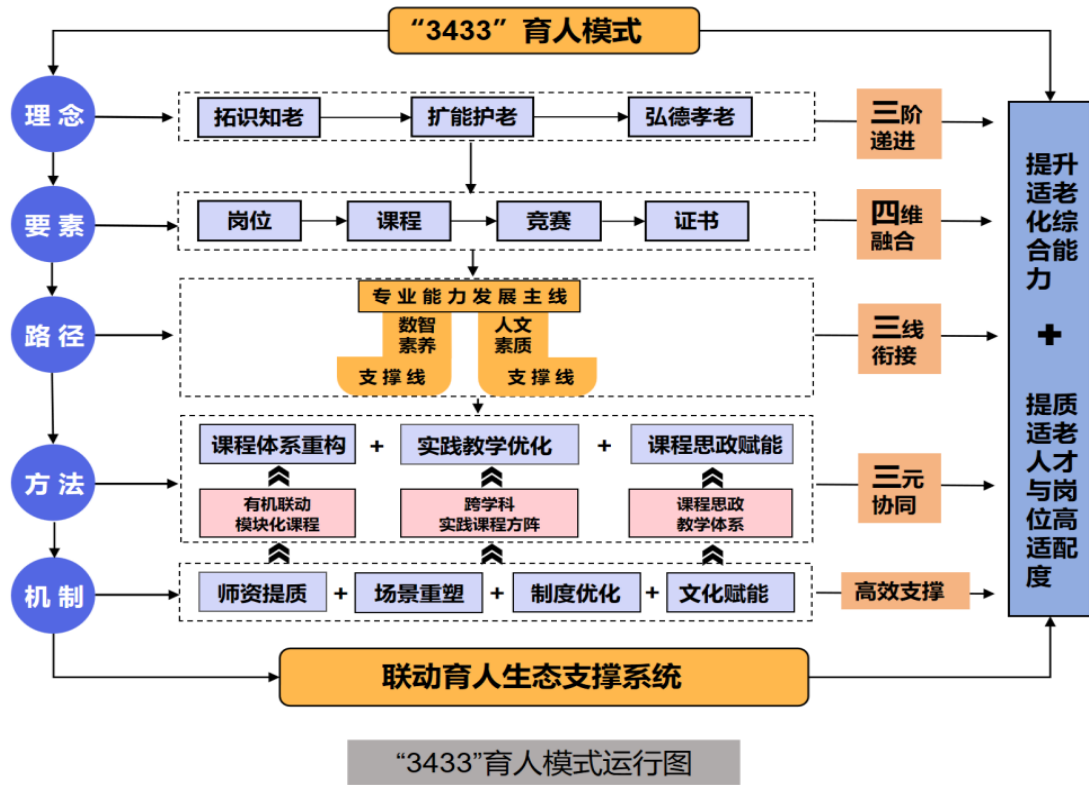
“3433”育人模式

理念
拓识知老
扩能护老
弘德孝老
三阶递进

要素
岗位
课程
竞赛
证书
四维融合

路径
专业能力发展主线
数智素养
支撑线
人文素质
支撑线
三线衔接

方法
课程体系重构 + 实践教学优化 + 课程思政赋能
有机联动模块化课程
跨学科实践课程方阵
课程思政教学体系
三元协同

机制
师资提质 + 场景重塑 + 制度优化 + 文化赋能
高效支撑

提升适老化综合能力
+
提质适老人才与岗位高适配度

联动育人生态支撑系统

“3433”育人模式运行图